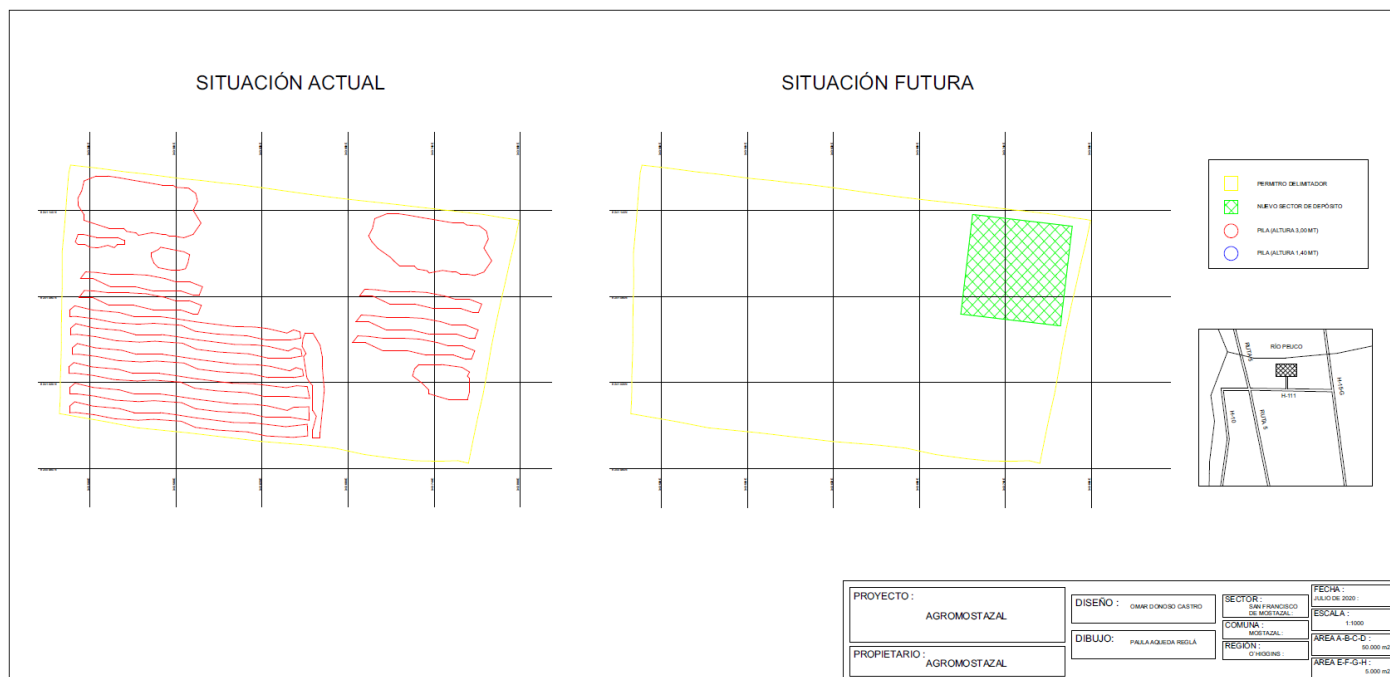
SITUACIÓN ACTUAL

SITUACIÓN FUTURA

PERMITRO DELIMITADOR
NUEVO SECTOR DE DEPÓSITO
PILA (ALTURA 3,00 MT)
PILA (ALTURA 1,40 MT)

RÍO PEUCO
RUTA 5
H-111
H-10
RUTA 5
H-10

PROYECTO :
AGROMOSTAZAL

PROPIETARIO :
AGROMOSTAZAL

DISEÑO : OMAR DONOSO CASTRO

DIBUJO: PAULA AQUEDA REGLÁ

SECTOR : SAN FRANCISCO DE MOSTAZAL :

COMUNA : MOSTAZAL :

REGIÓN : O'HIGGINS :

FECHA : JULIO DE 2020 :

ESCALA : 1:1000

AREA A-B-C-D : 50.000 m2

AREA E-F-G-H : 5.000 m2